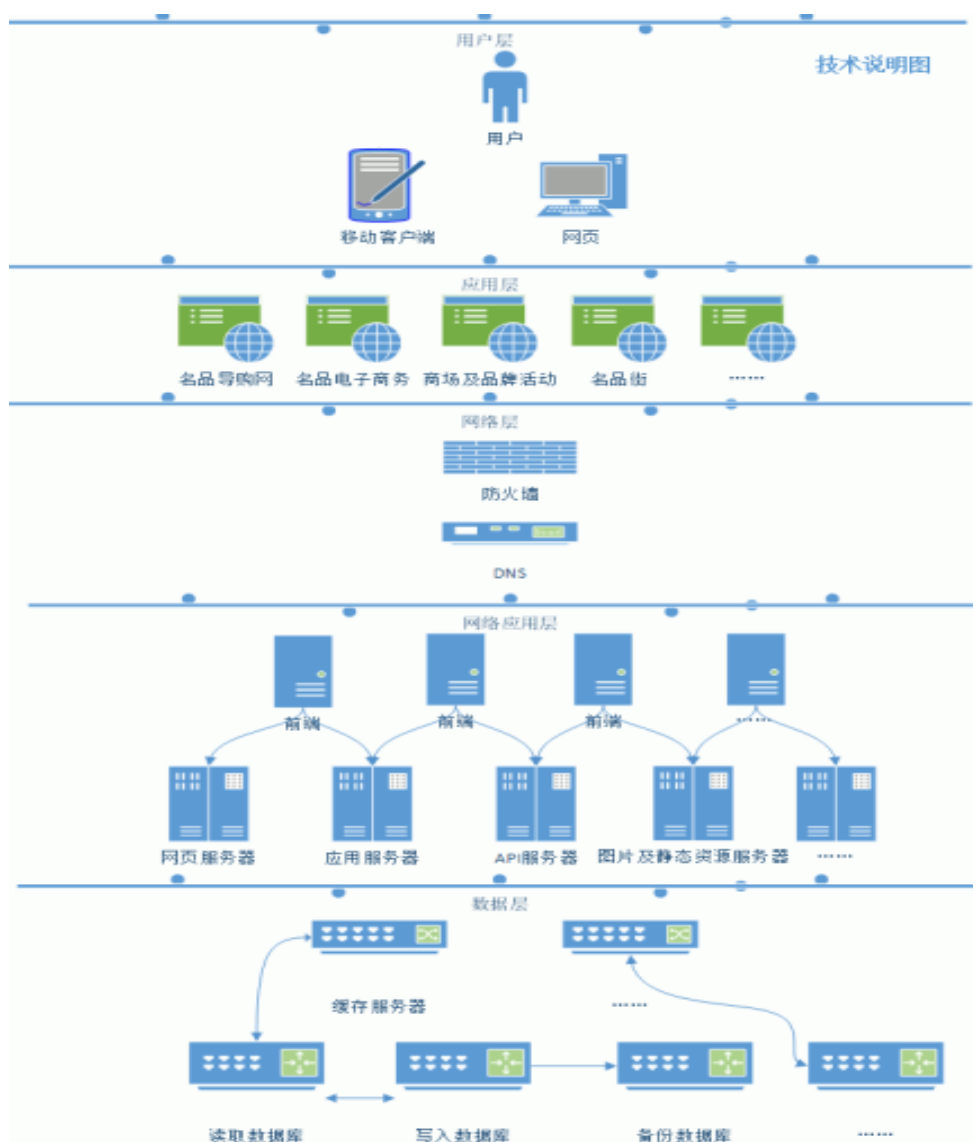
用户层

技术说明图

用户

移动客户端

网页

应用层

名品导购网

名品电子商务

商场及品牌活动

名品街

……

网络层

防火墙

DNS

网络应用层

前端

前端

前端

……

网页服务器

应用服务器

API服务器

图片及静态资源服务器

……

数据层

缓存服务器

……

读取数据库

写入数据库

备份数据库

……